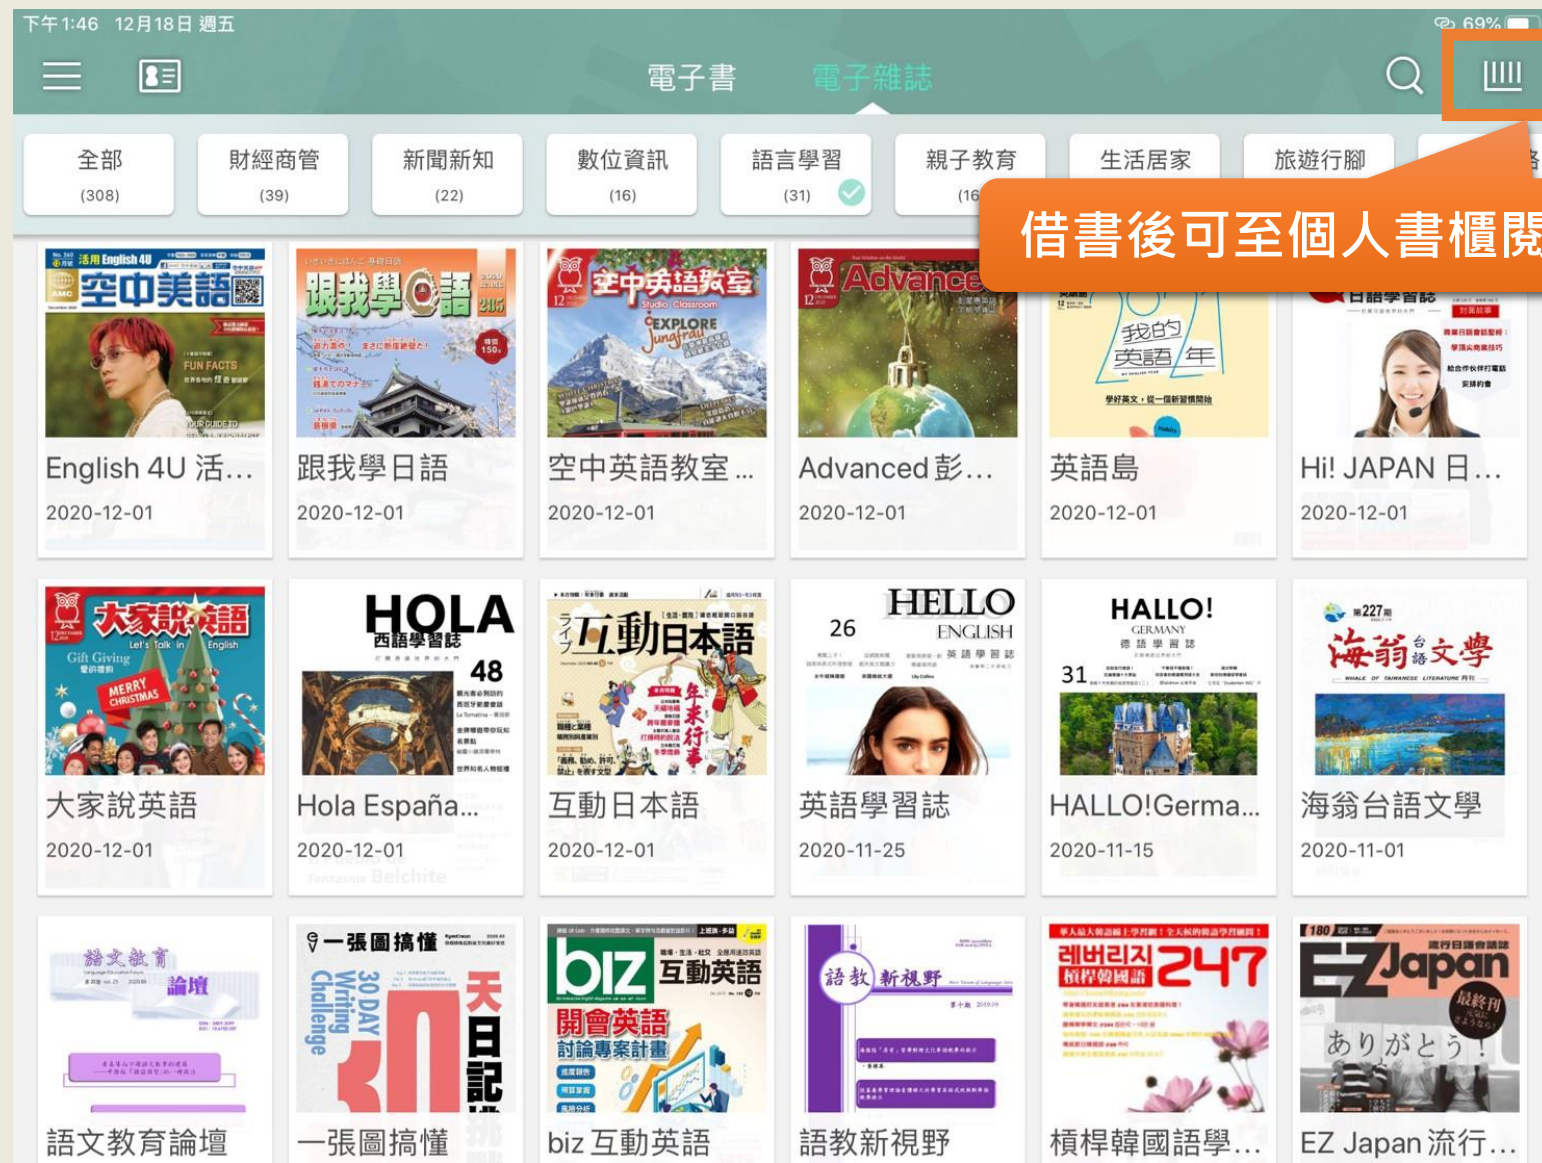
下午1:46 12月18日 週五

69%

電子書 電子雜誌

全部 (308)
財經商管 (39)
新聞新知 (22)
數位資訊 (16)
語言學習 (31)
親子教育 (16
生活居家
旅遊行腳

借書後可至個人書櫃閱

English 4U 活...
2020-12-01

跟我學日語
2020-12-01

空中英語教室 ...
2020-12-01

Advanced 彭...
2020-12-01

英語島
2020-12-01

Hi! JAPAN 日...
2020-12-01

大家說英語
2020-12-01

Hola España...
2020-12-01

互動日本語
2020-12-01

英語學習誌
2020-11-25

HALLO!Germa...
2020-11-15

海翁台語文學
2020-11-01

語文教育論壇

一張圖搞懂

biz 互動英語

語教新視野

槓桿韓國語學...

EZ Japan 流行...